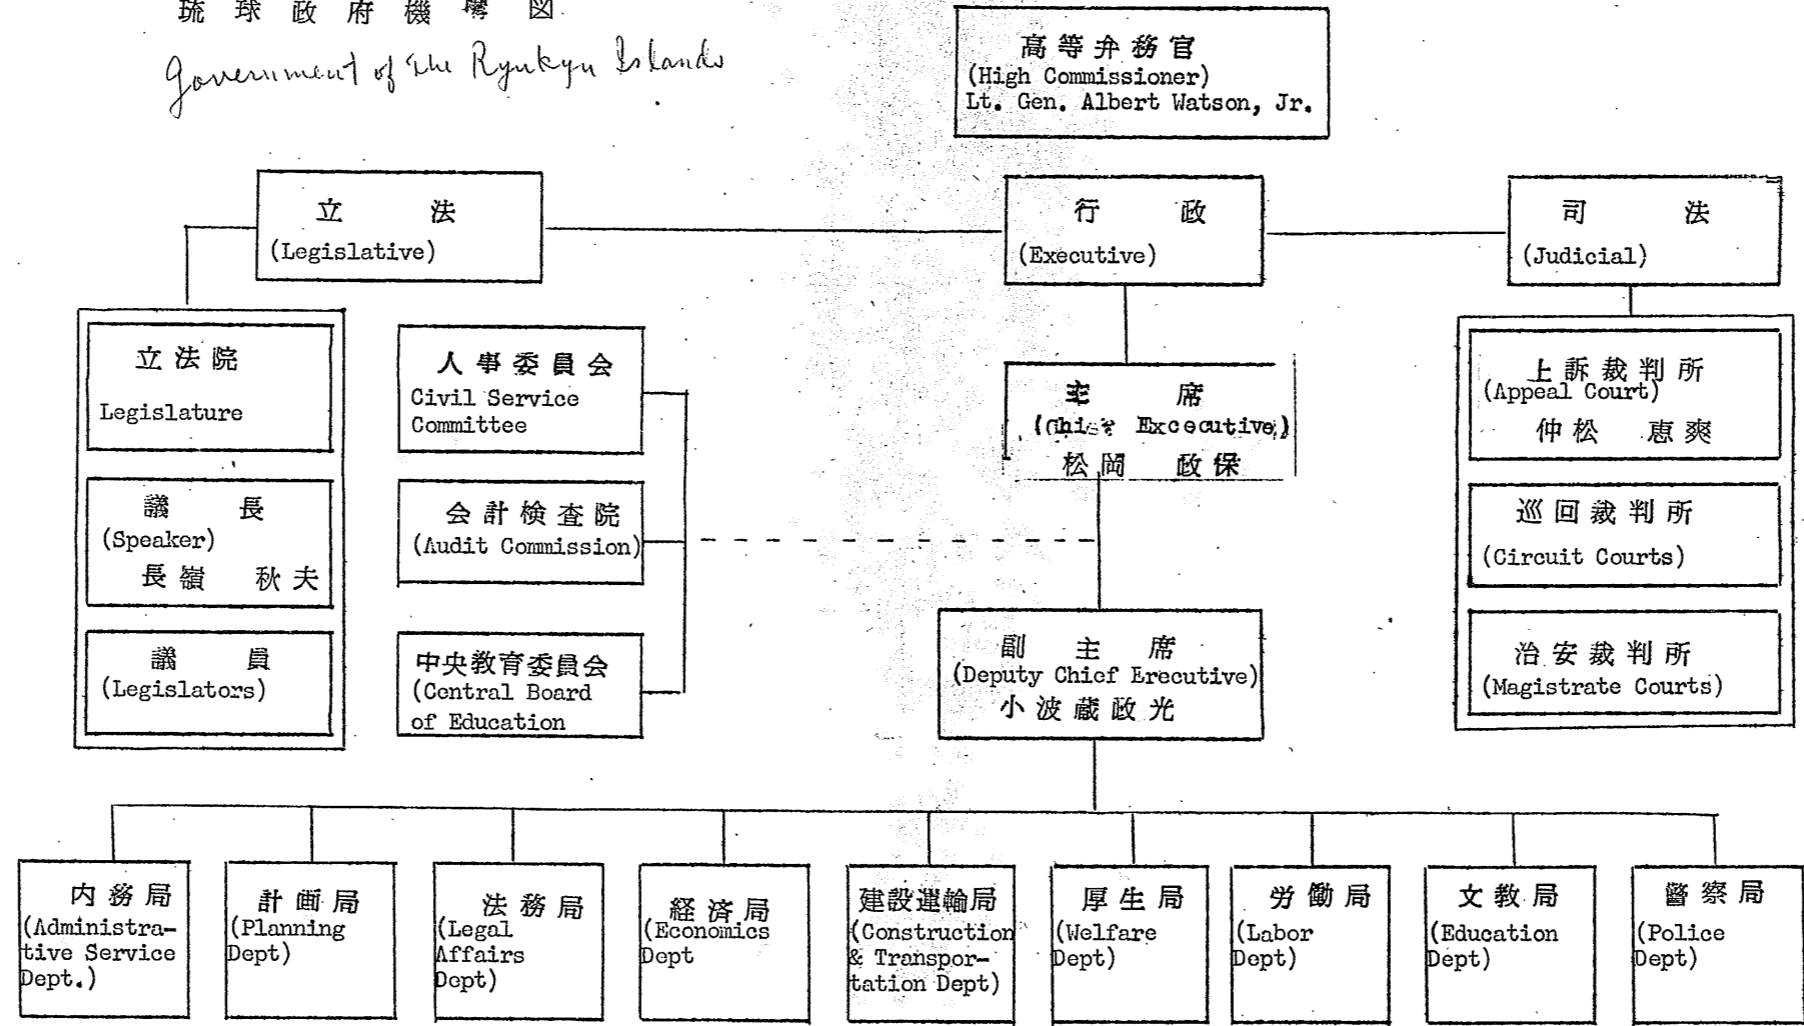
琉球政府機構図
Government of the Ryukyu Islands

高等弁務官
(High Commissioner)
Lt. Gen. Albert Watson, Jr.

立　法
(Legislative)

行　政
(Executive)

司　法
(Judicial)

立法院
Legislature

議　長
(Speaker)
長嶺　秋夫

議　員
(Legislators)

人事委員会
Civil Service Committee

会計検査院
(Audit Commission)

中央教育委員会
(Central Board of Education

主　席
(Chief Executive)
松岡　政保

副　主　席
(Deputy Chief Executive)
小波蔵政光

上訴裁判所
(Appeal Court)
仲松　恵爽

巡回裁判所
(Circuit Courts)

治安裁判所
(Magistrate Courts)

内務局
(Administrative Service Dept.)

計画局
(Planning Dept)

法務局
(Legal Affairs Dept)

経済局
(Economics Dept

建設運輸局
(Construction & Transportation Dept)

厚生局
(Welfare Dept)

労働局
(Labor Dept)

文教局
(Education Dept)

警察局
(Police Dept)